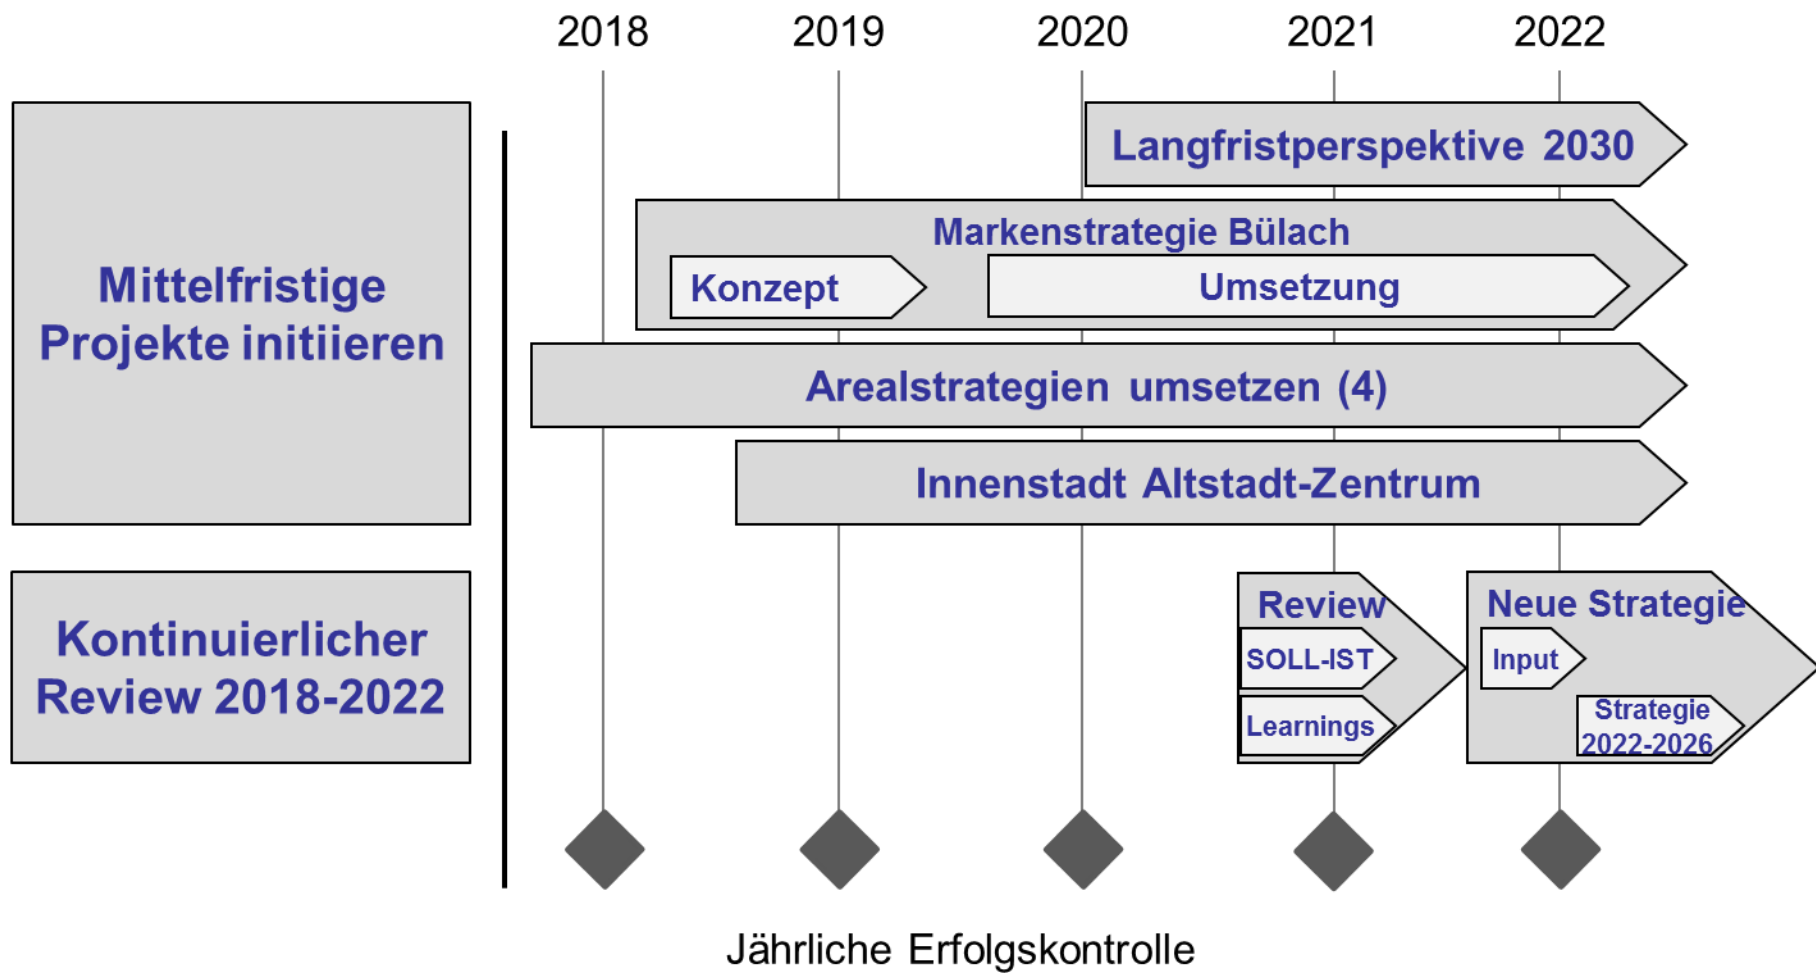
2018 2019 2020 2021 2022

Mittelfristige Projekte initiieren

Langfristperspektive 2030

Markenstrategie Bülach

Konzept

Umsetzung

Arealstrategien umsetzen (4)

Innenstadt Altstadt-Zentrum

Kontinuierlicher Review 2018-2022

Review

SOLL-IST

Learnings

Neue Strategie

Input

Strategie 2022-2026

Jährliche Erfolgskontrolle